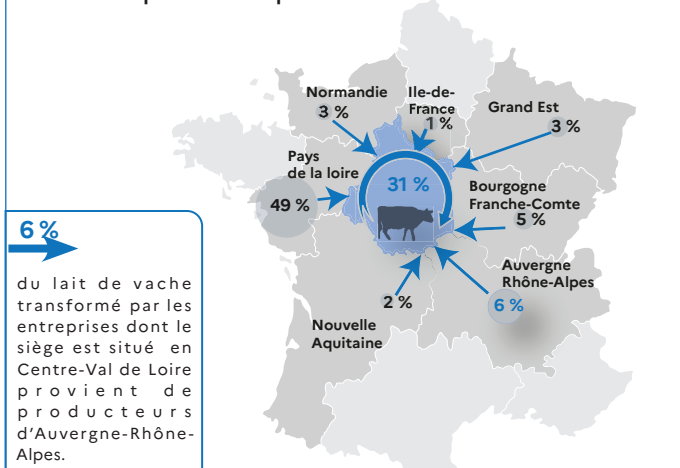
Normandie
3 %

Ile-de-France
1 %

Grand Est
3 %

Pays de la loire
49 %

31 %

Bourgogne Franche-Comte
5 %

Auvergne Rhône-Alpes
6 %

2 %

Nouvelle Aquitaine

6 %

du lait de vache transformé par les entreprises dont le siège est situé en Centre-Val de Loire provient de producteurs d'Auvergne-Rhône-Alpes.